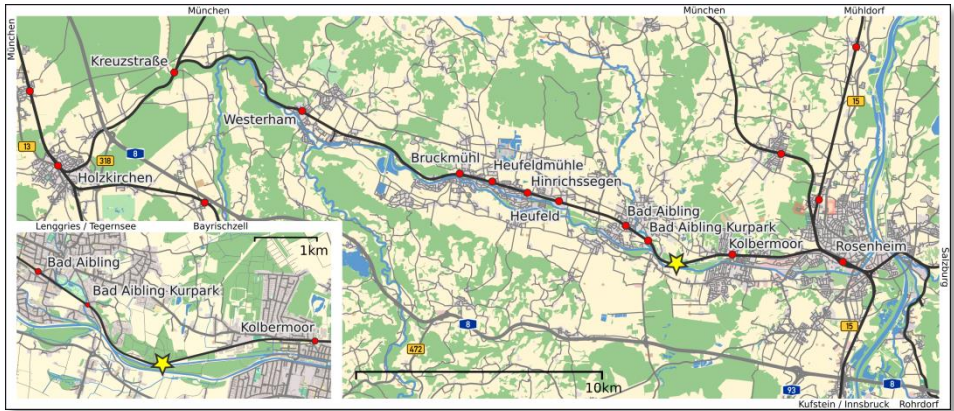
München
München
München
Mühldorf
Kreuzstraße
Westerham
13
318
8
15
Holzkirchen
Bruckmühl
Heufeldmühle
Hinrichssegen
Heufeld
Bad Aibling
Bad Aibling Kurpark
Kolbermoor
Rosenheim
Salzburg
Lenggries / Tegernsee
Bayrischzell
1km
Bad Aibling
Bad Aibling Kurpark
Kolbermoor
8
472
15
10km
93
8
Kufstein / Innsbruck
Rohrdorf